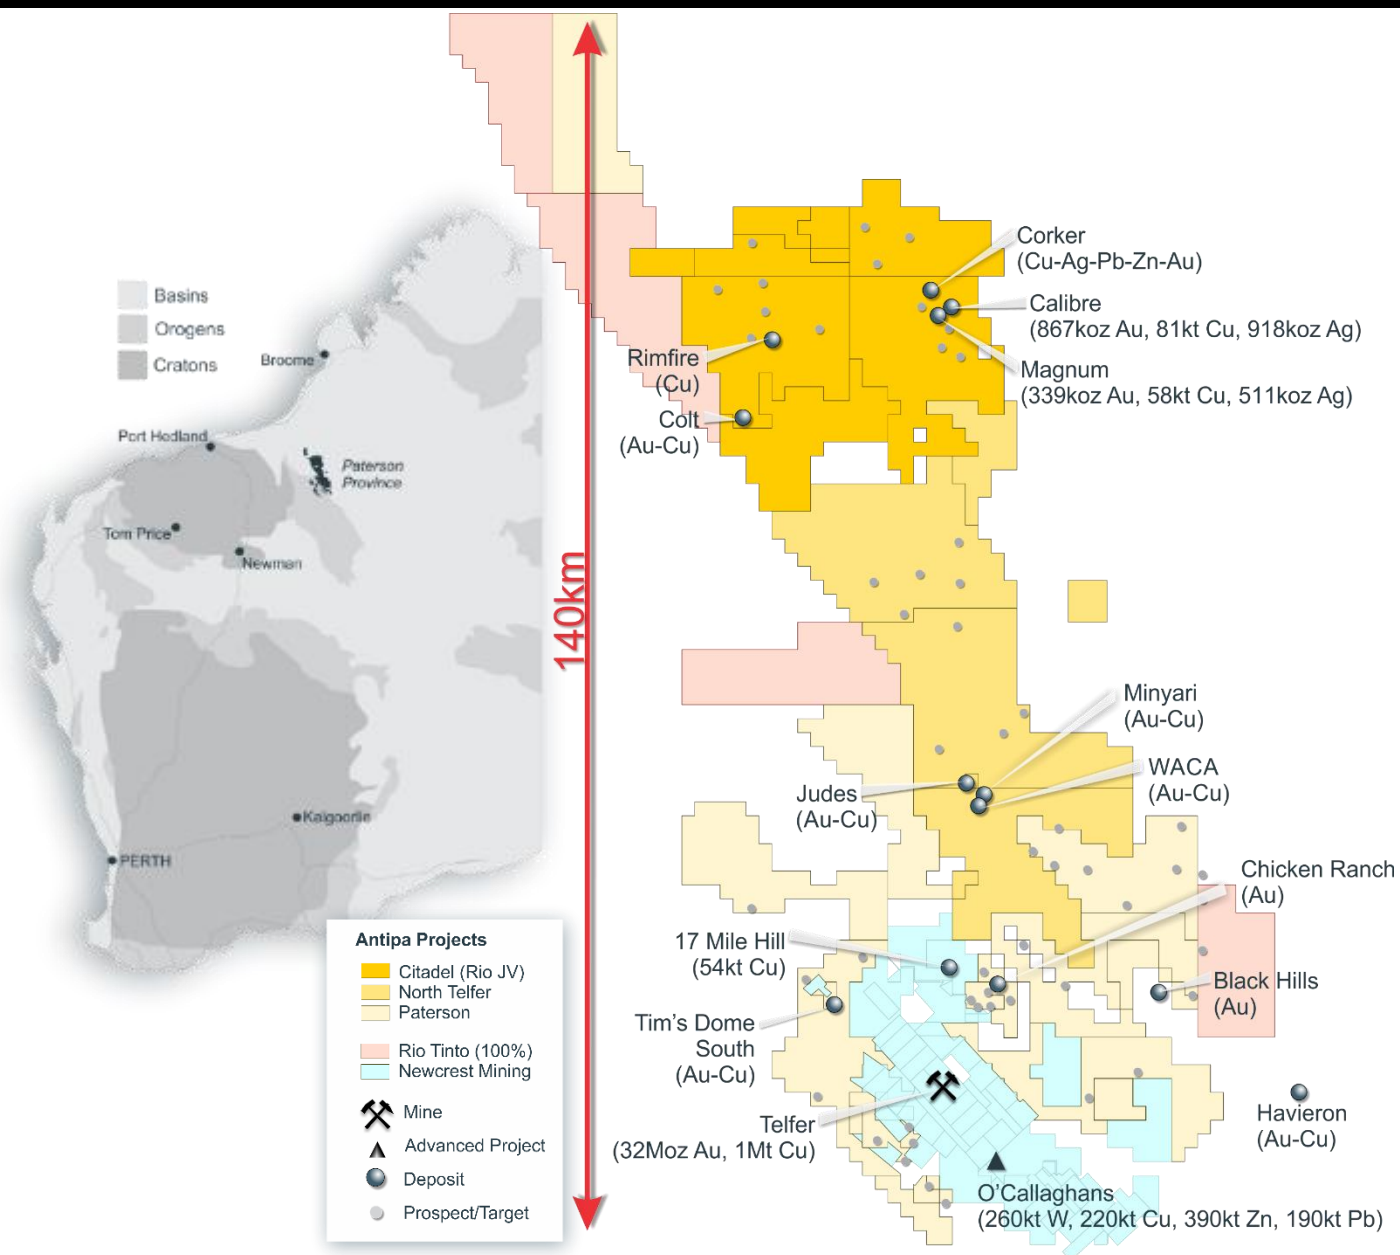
Basins
Orogens
Cratons
Broome
Port Hedland
Paterson Province
Tom Price
Newman
Kalgoorlie
PERTH

140km

Corker
(Cu-Ag-Pb-Zn-Au)
Calibre
(867koz Au, 81kt Cu, 918koz Ag)
Magnum
(339koz Au, 58kt Cu, 511koz Ag)
Rimfire
(Cu)
Colt
(Au-Cu)
Minyari
(Au-Cu)
WACA
(Au-Cu)
Judes
(Au-Cu)
Chicken Ranch
(Au)
17 Mile Hill
(54kt Cu)
Black Hills
(Au)
Tim's Dome South
(Au-Cu)
Havieron
(Au-Cu)
Telfer
(32Moz Au, 1Mt Cu)
O'Callaghans
(260kt W, 220kt Cu, 390kt Zn, 190kt Pb)

Antipa Projects
Citadel (Rio JV)
North Telfer
Paterson
Rio Tinto (100%)
Newcrest Mining
Mine
Advanced Project
Deposit
Prospect/Target